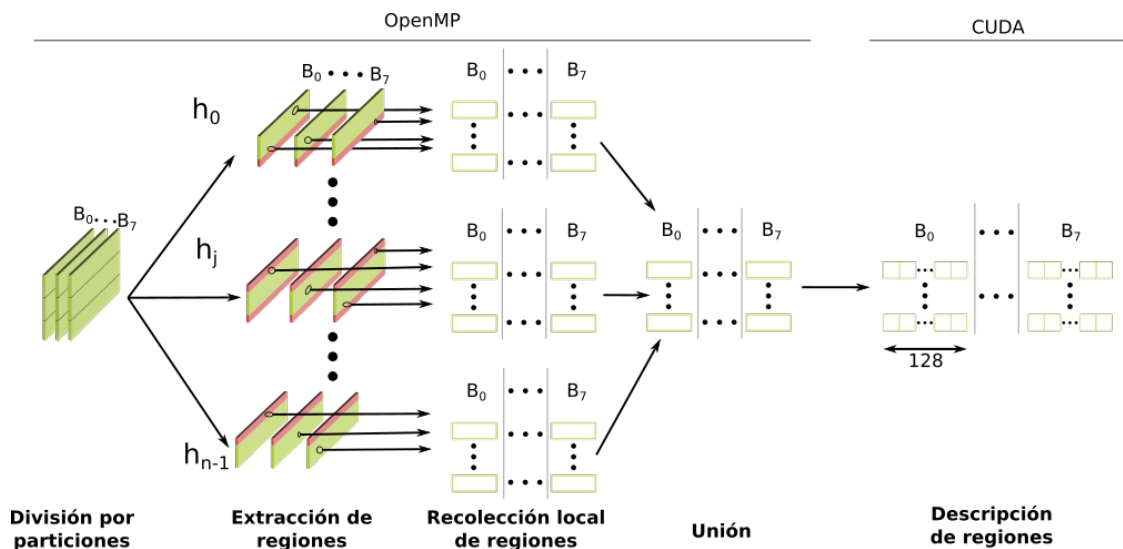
OpenMP

CUDA

$B_0 \cdots B_7$

$h_0$

$h_j$

$h_{n-1}$

$B_0 \cdots B_7$

$B_0$ ... $B_7$

$B_0$ ... $B_7$

$B_0$ ... $B_7$

$B_0$ ... $B_7$

$B_0$ ... $B_7$

128

División por particiones

Extracción de regiones

Recolección local de regiones

Unión

Descripción de regiones